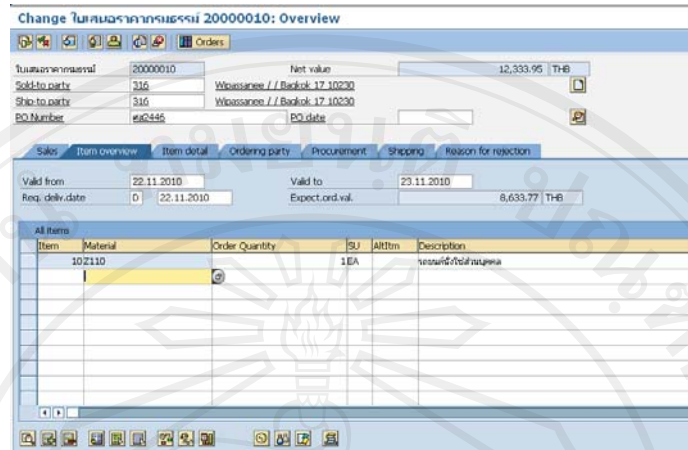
Change ใบเสนอราคากรมธรรม์ 20000010: Overview

Orders

ใบเสนอราคากรมธรรม์ 20000010 Net value 12,333.95 THB
Sold-to party 316 Wipassanee / / Bagkok 17 10230
Ship-to party 316 Wipassanee / / Bagkok 17 10230
PO Number คส2446 PO date

Sales | Item overview | Item detail | Ordering party | Procurement | Shipping | Reason for rejection

Valid from 22.11.2010 Valid to 23.11.2010
Req. deliv.date D 22.11.2010 Expect.ord.val. 8,633.77 THB

All items

| Item | Material | Order Quantity | SU | AltItm | Description |
|---|---|---|---|---|---|
| 10 | Z110 | 1 | EA | | รถยนต์นั่งไม่เกินส่วนบุคคล |
| | | | | | |